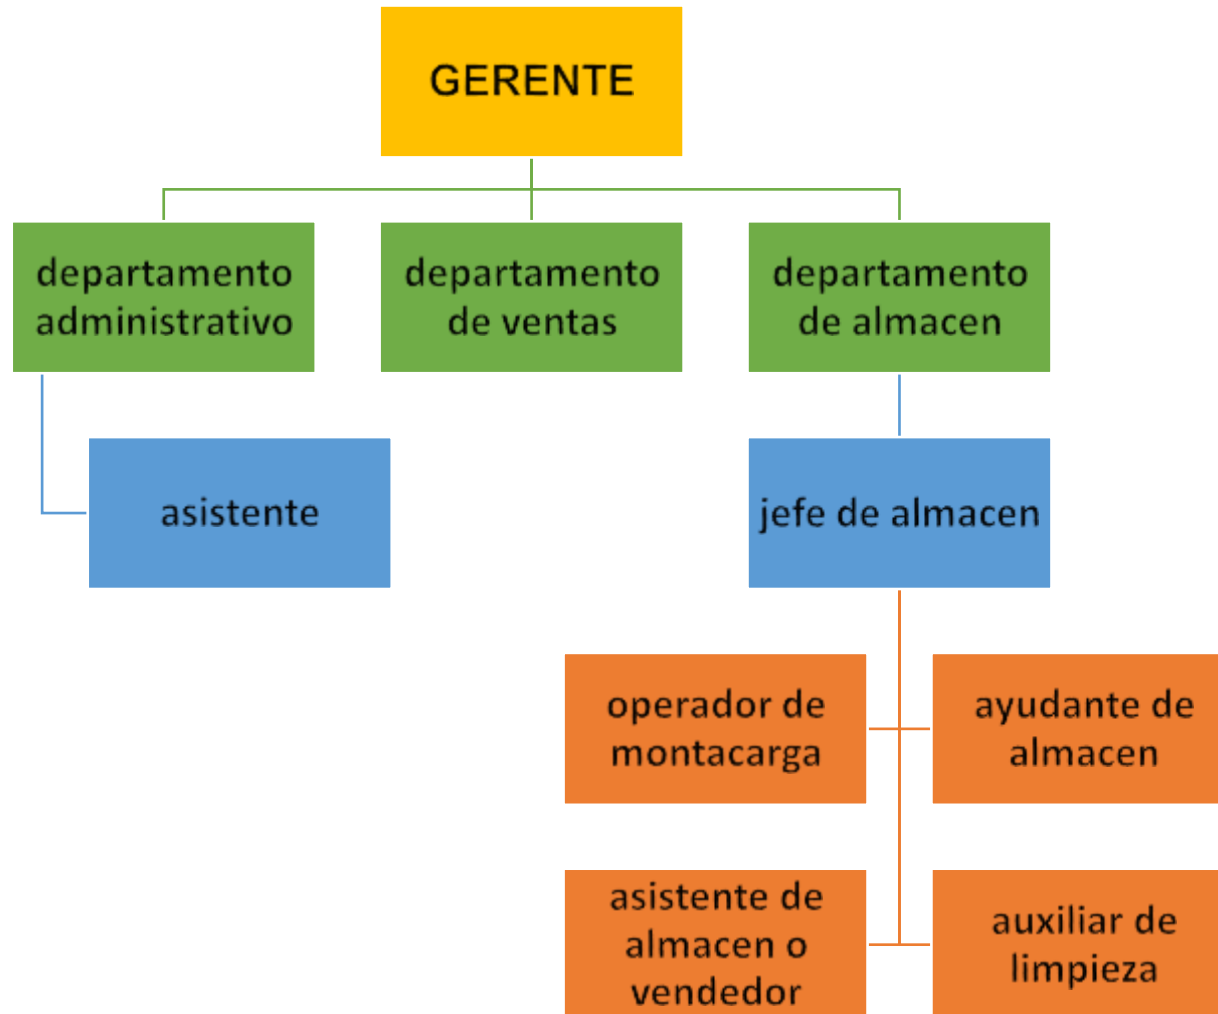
GERENTE

departamento administrativo

departamento de ventas

departamento de almacen

asistente

jefe de almacen

operador de montacarga

ayudante de almacen

asistente de almacen o vendedor

auxiliar de limpieza